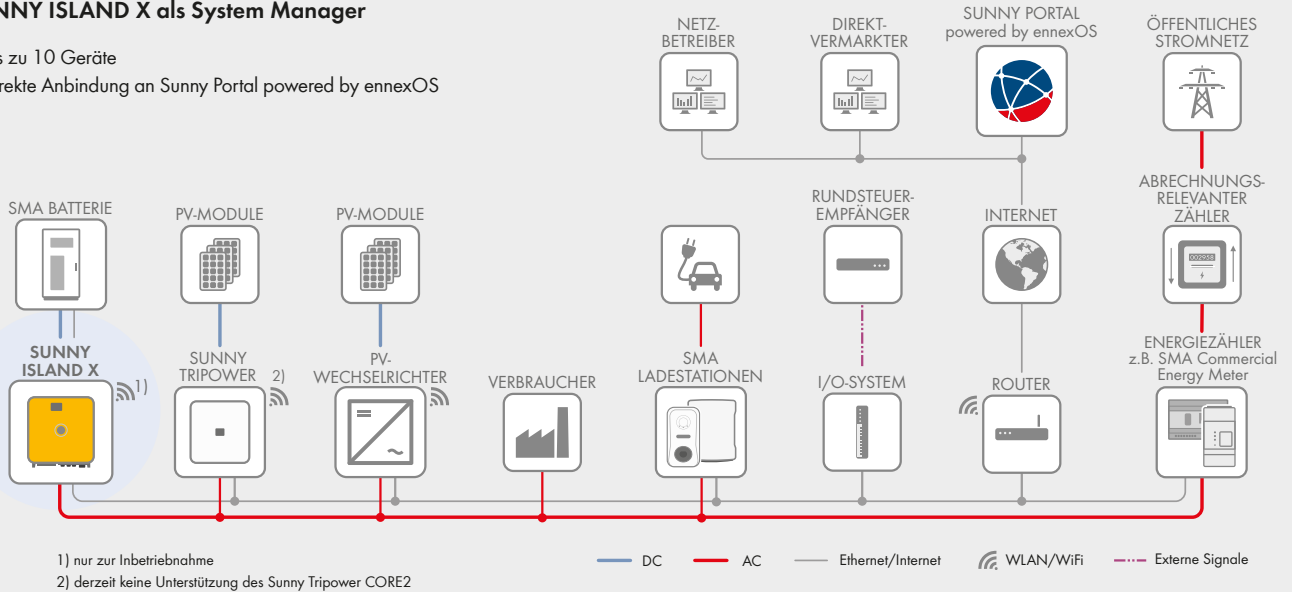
SUNNY ISLAND X als System Manager

s zu 10 Geräte
rekte Anbindung an Sunny Portal powered by ennexOS

NETZ-BETREIBER

DIREKT-VERMARKTER

SUNNY PORTAL powered by ennexOS

ÖFFENTLICHES STROMNETZ

ABRECHNUNGS-RELEVANTER ZÄHLER

SMA BATTERIE

PV-MODULE

PV-MODULE

RUNDSTEUER-EMPFÄNGER

INTERNET

SUNNY ISLAND X 1)

SUNNY TRIPOWER 2)

PV-WECHSELRICHTER

VERBRAUCHER

SMA LADESTATIONEN

I/O-SYSTEM

ROUTER

ENERGIEZÄHLER z.B. SMA Commercial Energy Meter

1) nur zur Inbetriebnahme
2) derzeit keine Unterstützung des Sunny Tripower CORE2

DC AC Ethernet/Internet WLAN/WiFi Externe Signale